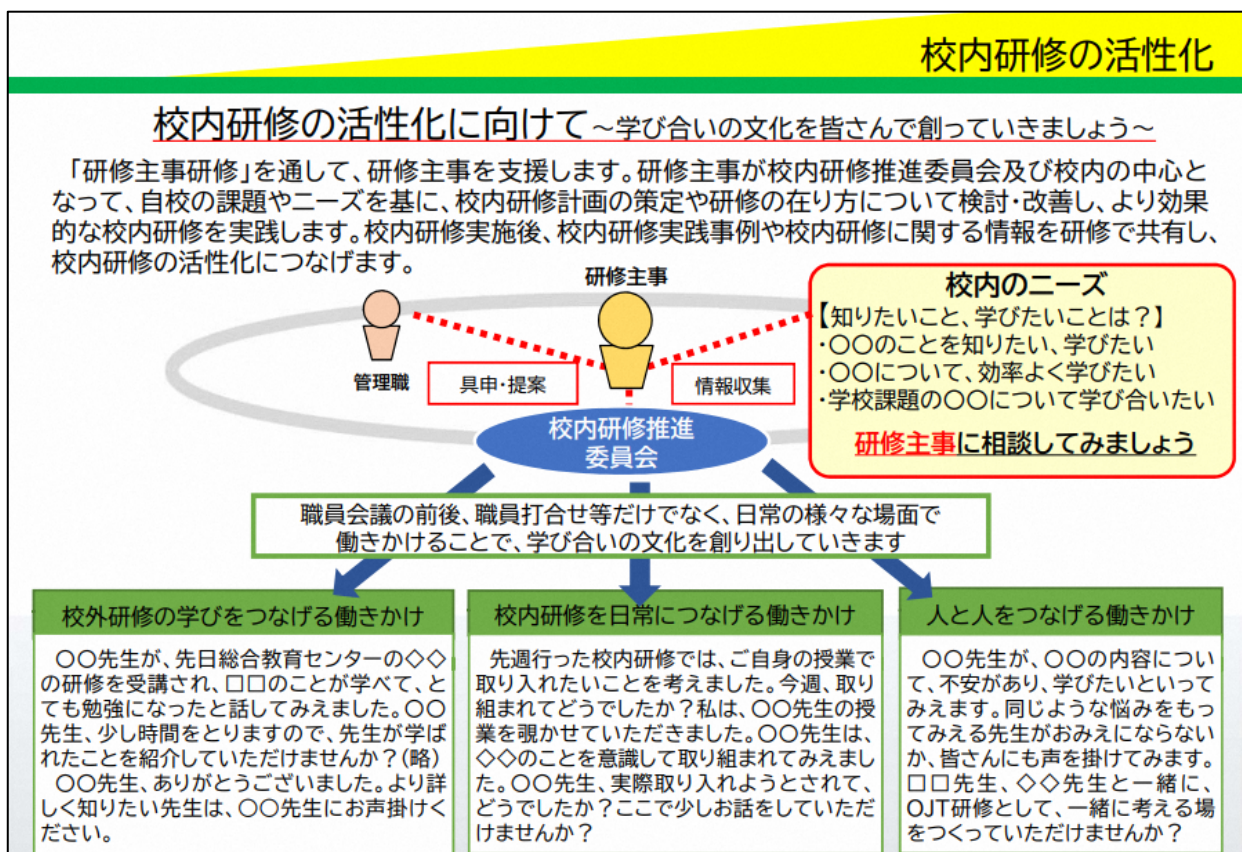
校内研修の活性化

校内研修の活性化に向けて～学び合いの文化を皆さんで創っていきましょう～

「研修主事研修」を通して、研修主事を支援します。研修主事が校内研修推進委員会及び校内の中心となって、自校の課題やニーズを基に、校内研修計画の策定や研修の在り方について検討・改善し、より効果的な校内研修を実践します。校内研修実施後、校内研修実践事例や校内研修に関する情報を研修で共有し、校内研修の活性化につなげます。

研修主事

管理職

具申・提案

情報収集

校内研修推進委員会

校内のニーズ
【知りたいこと、学びたいことは？】
・○○のことを知りたい、学びたい
・○○について、効率よく学びたい
・学校課題の○○について学び合いたい
研修主事に相談してみましょう

職員会議の前後、職員打合せ等だけでなく、日常の様々な場面で働きかけることで、学び合いの文化を創り出していきます

校外研修の学びをつなげる働きかけ

○○先生が、先日総合教育センターの◇◇の研修を受講され、□□のことが学べて、とても勉強になったと話してみえました。○○先生、少し時間をとりますので、先生が学ばれたことを紹介していただけませんか？（略）
○○先生、ありがとうございました。より詳しく知りたい先生は、○○先生にお声掛けください。

校内研修を日常につなげる働きかけ

先週行った校内研修では、ご自身の授業で取り入れたいことを考えました。今週、取り組まれてどうでしたか？私は、○○先生の授業を覗かせていただきました。○○先生は、◇◇のことを意識して取り組まれてみえました。○○先生、実際取り入れようとされて、どうでしたか？ここで少しお話をしていただけませんか？

人と人をつなげる働きかけ

○○先生が、○○の内容について、不安があり、学びたいといってみえます。同じような悩みをもってみえる先生がおみえにならないか、皆さんにも声を掛けてみます。□□先生、◇◇先生と一緒に、OJT研修として、一緒に考える場をつくっていただけませんか？